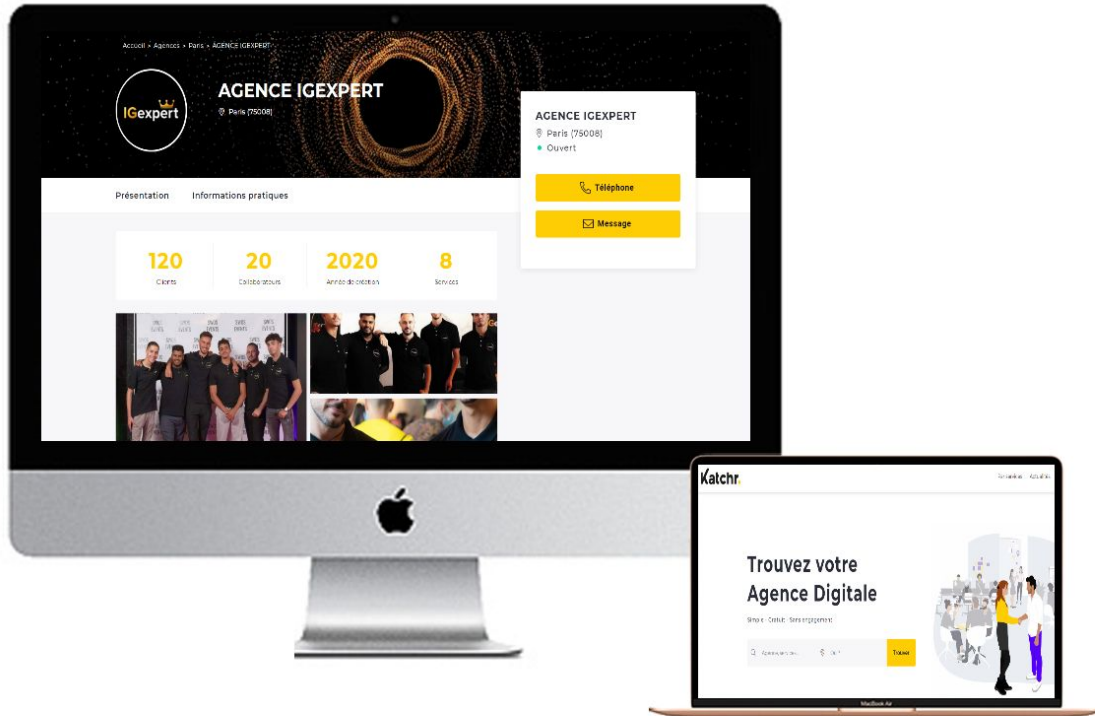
Accueil > Agences > Paris > AGENCE IGEXPERT

IGexpert

AGENCE IGEXPERT

Paris (75008)

AGENCE IGEXPERT

Paris (75008)

Ouvert

Téléphone

Message

Présentation

Informations pratiques

120
Clients

20
Collaborateurs

2020
Année de création

8
Services

Katchr.

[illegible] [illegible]

Trouvez votre Agence Digitale

Simple · Gratuit · Sans engagement

Agence, service...

Trouver

MacBook Air